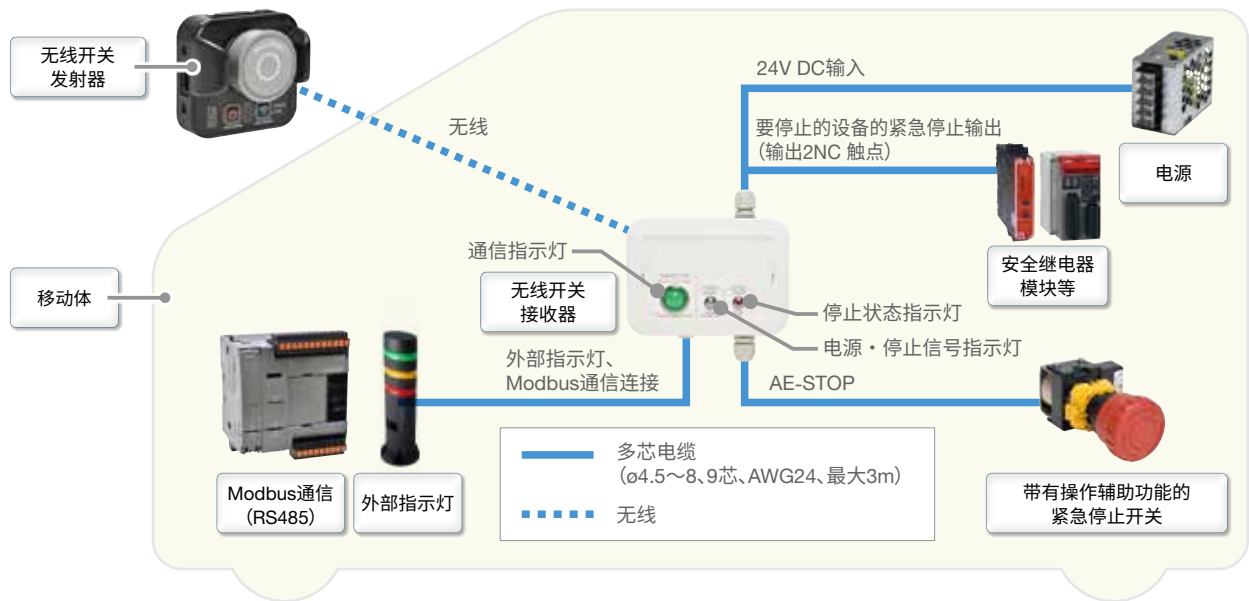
无线开关
发射器

无线

24V DC输入

要停止的设备的紧急停止输出
（输出2NC 触点）

电源

安全继电器
模块等

移动体

通信指示灯

无线开关
接收器

停止状态指示灯

电源・停止信号指示灯

外部指示灯、
Modbus通信连接

AE-STOP

多芯电缆
（ø4.5～8、9芯、AWG24、最大3m）

无线

Modbus通信
（RS485）

外部指示灯

带有操作辅助功能的
紧急停止开关